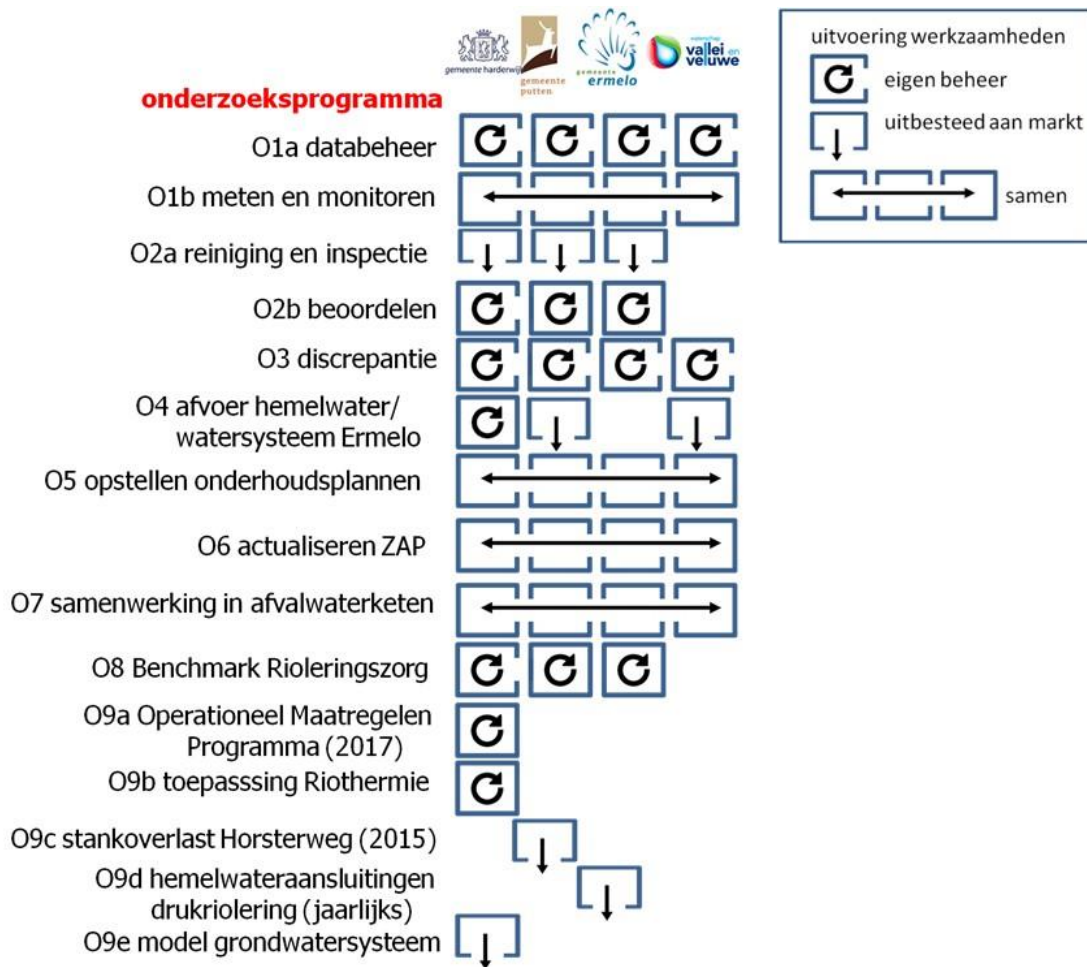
gemeente harderwijk
gemeente putten
gemeente ermelo
waterschap vallei en veluwe

onderzoeksprogramma

uitvoering werkzaamheden
eigen beheer
uitbesteed aan markt
samen

O1a databeheer
O1b meten en monitoren
O2a reiniging en inspectie
O2b beoordelen
O3 discrepantie
O4 afvoer hemelwater/ watersysteem Ermelo
O5 opstellen onderhoudsplannen
O6 actualiseren ZAP
O7 samenwerking in afvalwaterketen
O8 Benchmark Rioleringszorg
O9a Operationeel Maatregelen Programma (2017)
O9b toepasssing Riothermie
O9c stankoverlast Horsterweg (2015)
O9d hemelwateraansluitingen drukriolering (jaarlijks)
O9e model grondwatersysteem